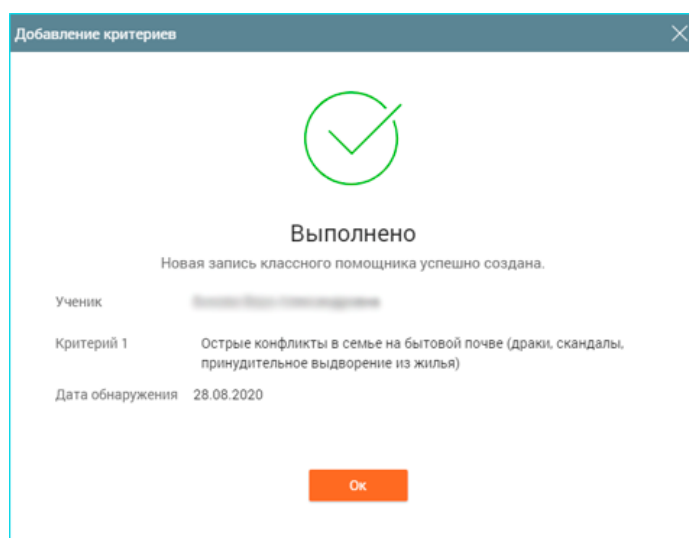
Добавление критериев

Выполнено

Новая запись классного помощника успешно создана.

Ученик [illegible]

Критерий 1 Острые конфликты в семье на бытовой почве (драки, скандалы, принудительное выдворение из жилья)

Дата обнаружения 28.08.2020

Ок